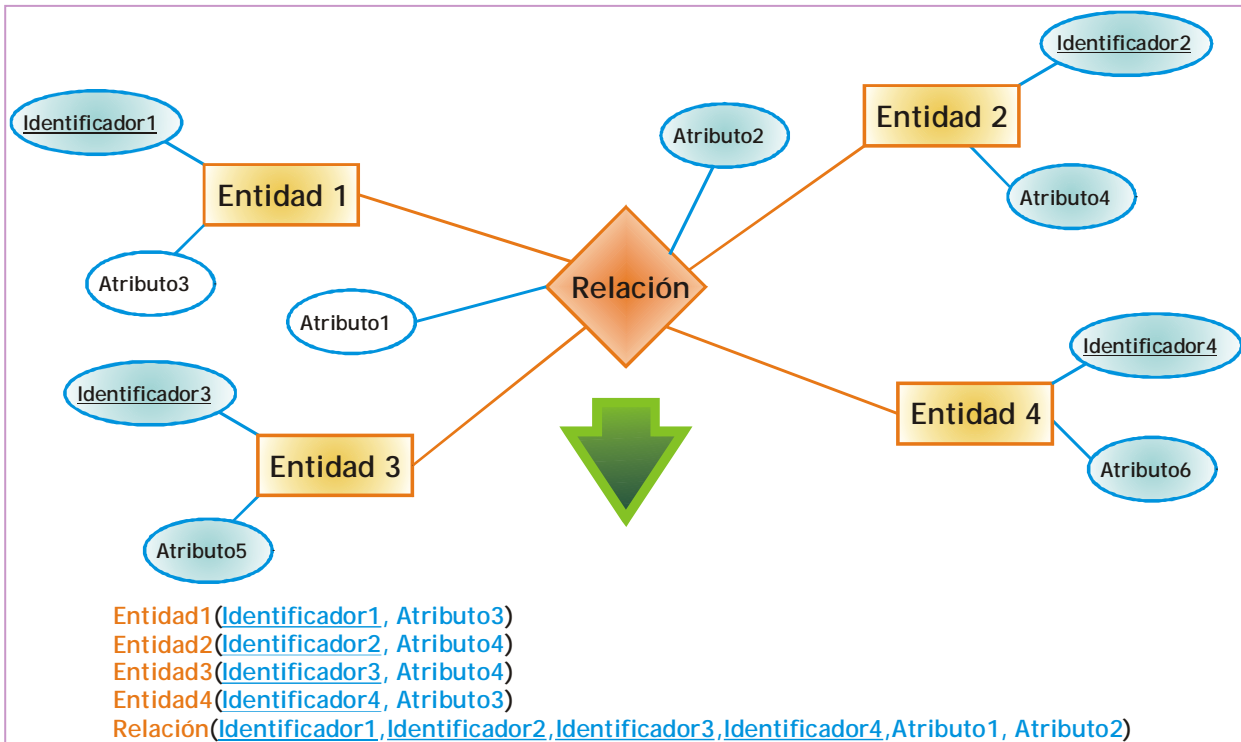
Identificador1

Entidad 1

Atributo3

Atributo2

Identificador2

Entidad 2

Atributo4

Relación

Atributo1

Identificador3

Entidad 3

Atributo5

Identificador4

Entidad 4

Atributo6

Entidad1(Identificador1, Atributo3)
Entidad2(Identificador2, Atributo4)
Entidad3(Identificador3, Atributo4)
Entidad4(Identificador4, Atributo3)
Relación(Identificador1,Identificador2,Identificador3,Identificador4,Atributo1, Atributo2)